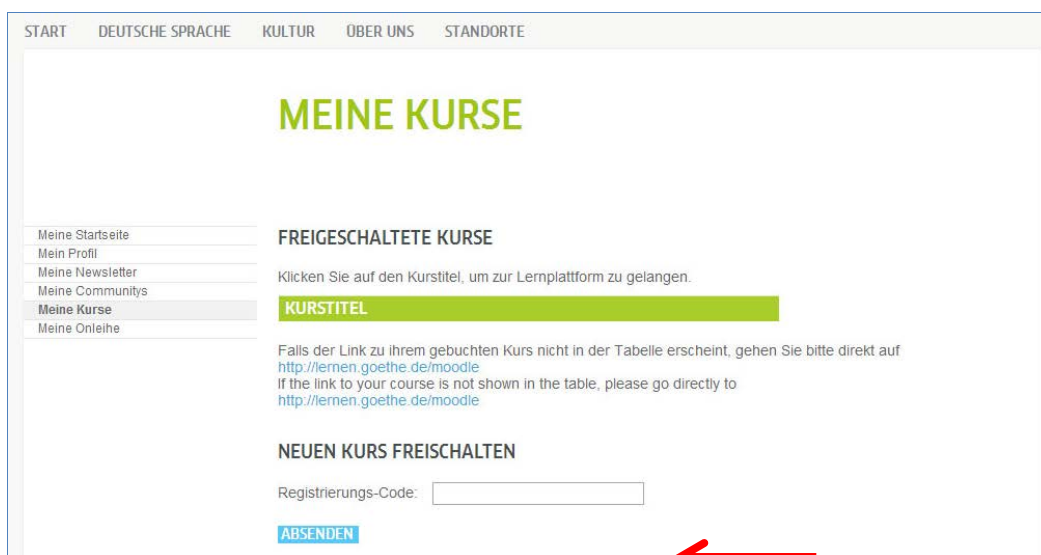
START DEUTSCHE SPRACHE KULTUR ÜBER UNS STANDORTE

MEINE KURSE

Meine Startseite
Mein Profil
Meine Newsletter
Meine Communitys
Meine Kurse
Meine Onleihe

FREIGESCHALTETE KURSE

Klicken Sie auf den Kurstitel, um zur Lernplattform zu gelangen.

| KURSTITEL |
|---|

Falls der Link zu ihrem gebuchten Kurs nicht in der Tabelle erscheint, gehen Sie bitte direkt auf http://lernen.goethe.de/moodle
If the link to your course is not shown in the table, please go directly to http://lernen.goethe.de/moodle

NEUEN KURS FREISCHALTEN

Registrierungs-Code:

ABSENDEN